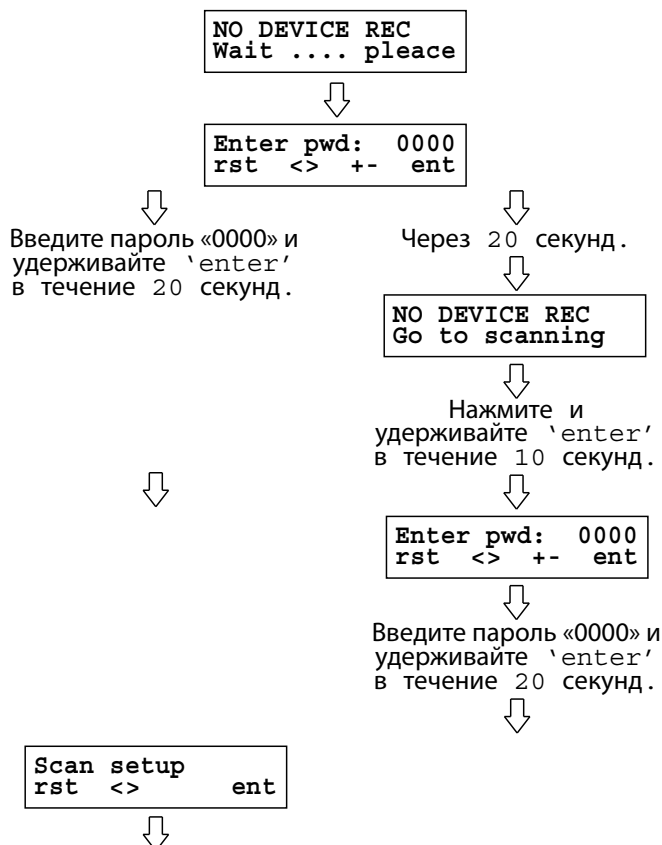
NO DEVICE REC
Wait .... pleace

Enter pwd: 0000
rst <> +- ent

Введите пароль «0000» и удерживайте 'enter' в течение 20 секунд.

Через 20 секунд.

NO DEVICE REC
Go to scanning

Нажмите и удерживайте 'enter' в течение 10 секунд.

Enter pwd: 0000
rst <> +- ent

Введите пароль «0000» и удерживайте 'enter' в течение 20 секунд.

Scan setup
rst <> ent